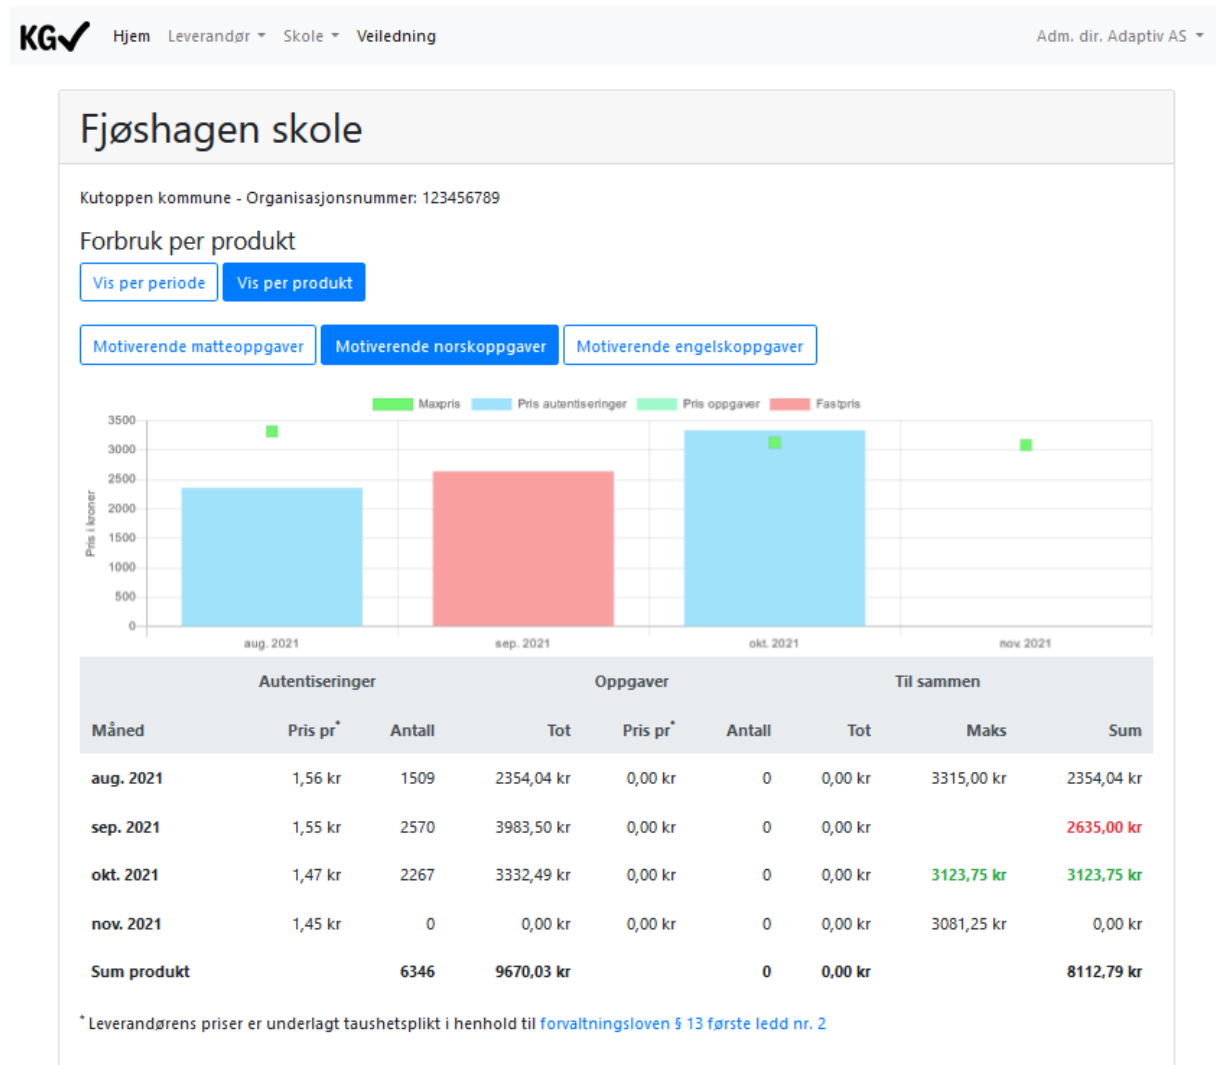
KG✓ Hjem Leverandør Skole Veiledning Adm. dir. Adaptiv AS

Fjøshagen skole

Kutoppen kommune - Organisasjonsnummer: 123456789

Forbruk per produkt

Vis per periode Vis per produkt

Motiverende matteoppgaver Motiverende norskoppgaver Motiverende engelskoppgaver

Maxpris Pris autentiseringer Pris oppgaver Fastpris

Pris i kroner

3500
3000
2500
2000
1500
1000
500
0

aug. 2021 sep. 2021 okt. 2021 nov. 2021

| | Autentiseringer | | | Oppgaver | | | Til sammen | |
|---|---|---|---|---|---|---|---|---|
| Måned | Pris pr* | Antall | Tot | Pris pr* | Antall | Tot | Maks | Sum |
| aug. 2021 | 1,56 kr | 1509 | 2354,04 kr | 0,00 kr | 0 | 0,00 kr | 3315,00 kr | 2354,04 kr |
| sep. 2021 | 1,55 kr | 2570 | 3983,50 kr | 0,00 kr | 0 | 0,00 kr | | 2635,00 kr |
| okt. 2021 | 1,47 kr | 2267 | 3332,49 kr | 0,00 kr | 0 | 0,00 kr | 3123,75 kr | 3123,75 kr |
| nov. 2021 | 1,45 kr | 0 | 0,00 kr | 0,00 kr | 0 | 0,00 kr | 3081,25 kr | 0,00 kr |
| Sum produkt | | 6346 | 9670,03 kr | | 0 | 0,00 kr | | 8112,79 kr |

* Leverandørens priser er underlagt taushetsplikt i henhold til forvaltningsloven § 13 første ledd nr. 2